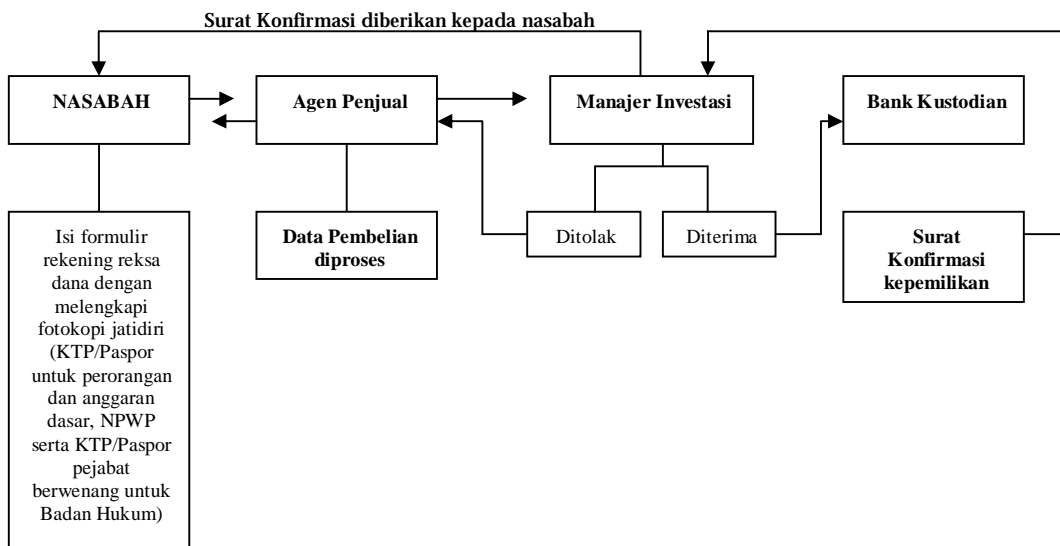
Surat Konfirmasi diberikan kepada nasabah

NASABAH

Agen Penjual

Manajer Investasi

Bank Kustodian

Isi formulir rekening reksa dana dengan melengkapi fotokopi jatidiri (KTP/Paspor untuk perorangan dan anggaran dasar, NPWP serta KTP/Paspor pejabat berwenang untuk Badan Hukum)

Data Pembelian diproses

Ditolak

Diterima

Surat Konfirmasi kepemilikan